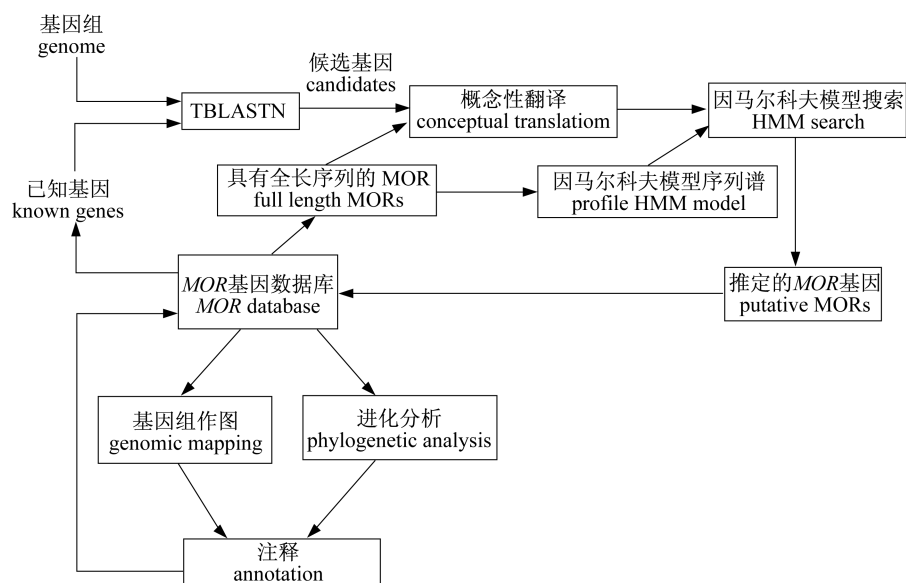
基因组
genome

候选基因
candidates

TBLASTN

概念性翻译
conceptual translatiom

因马尔科夫模型搜索
HMM search

已知基因
known genes

具有全长序列的 MOR
full length MORs

因马尔科夫模型序列谱
profile HMM model

*MOR*基因数据库
*MOR* database

推定的*MOR*基因
putative MORs

基因组作图
genomic mapping

进化分析
phylogenetic analysis

注释
annotation